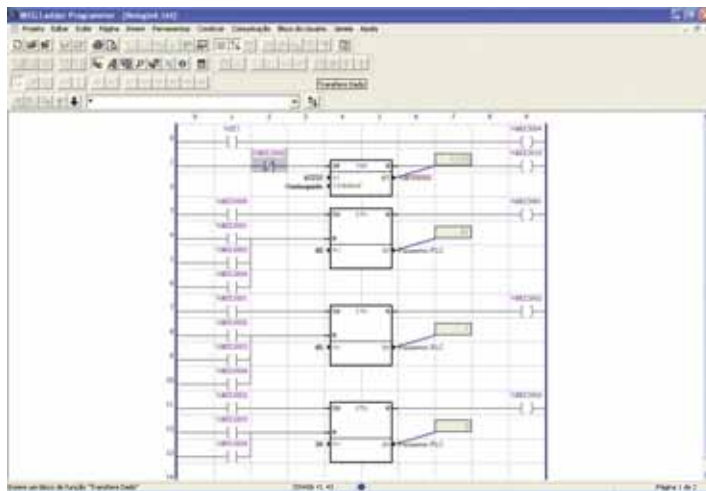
WEG Ladder Programmer - [Amigiok.ld]

Projeto Editar Exibir Página Inserir Ferramentas Construir Comunicação Bloco do usuário Janela Ajuda

Transfere Dado

Exibe um bloco de função "Transfere Dado"

Página 1 de 2